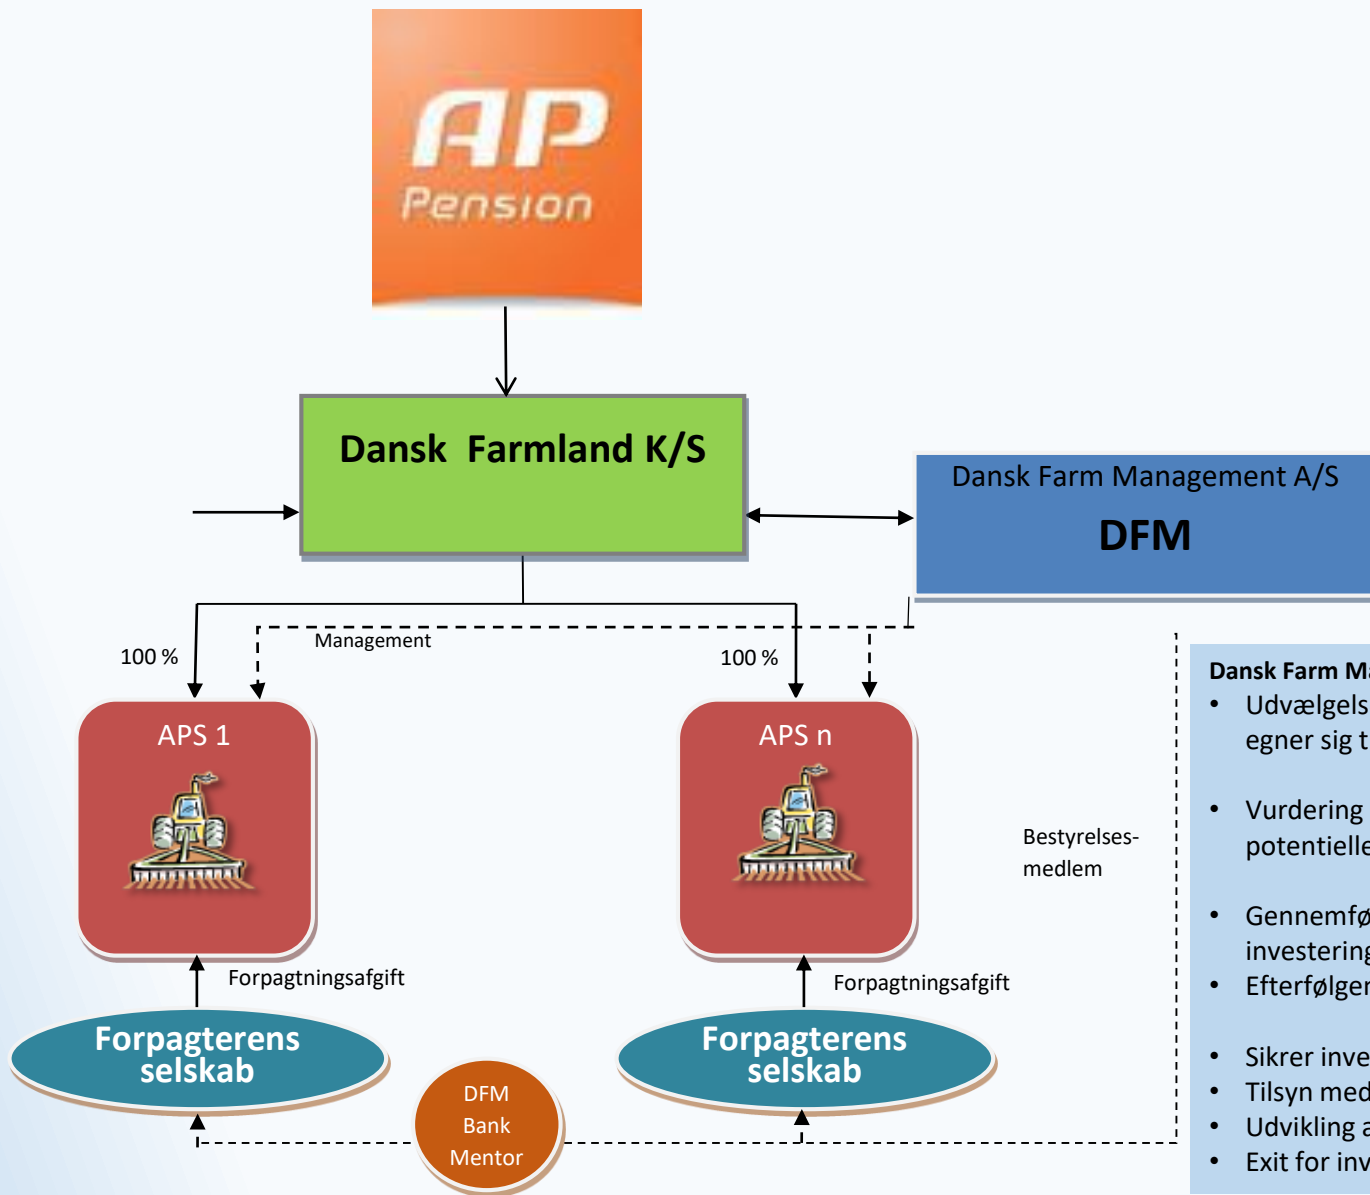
AP Pension

Dansk Farmland K/S

Dansk Farm Management A/S
DFM

100 %
Management
100 %

APS 1

APS n

Bestyrelses-medlem

Forpagtningsafgift

Forpagtningsafgift

Forpagterens selskab

Forpagterens selskab

DFM Bank Mentor

Dansk Farm Ma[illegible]
• Udvælgels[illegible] egner sig t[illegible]
• Vurdering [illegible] potentielle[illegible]
• Gennemfø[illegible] investering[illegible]
• Efterfølger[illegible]
• Sikrer inve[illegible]
• Tilsyn med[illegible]
• Udvikling a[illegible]
• Exit for inv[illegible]